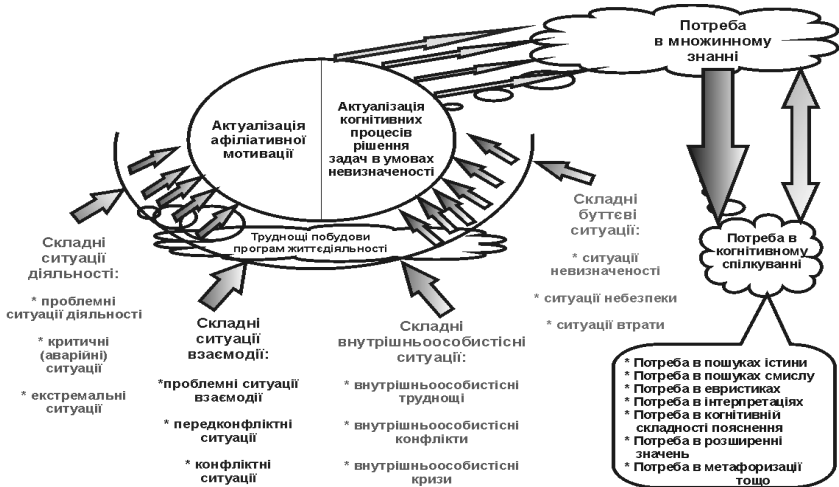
Потреба в множинному знанні

Актуалізація афіліативної мотивації

Актуалізація когнітивних процесів рішення задач в умовах невизначеності

Труднощі побудови програм життєдіяльності

Складні ситуації діяльності:

* проблемні ситуації діяльності

* критичні (аварійні) ситуації

* екстремальні ситуації

Складні ситуації взаємодії:

*проблемні ситуації взаємодії

* передконфліктні ситуації

* конфліктні ситуації

Складні внутрішньоособистісні ситуації:

* внутрішньоособистісні труднощі

* внутрішньоособистісні конфлікти

* внутрішньоособистісні кризи

Складні буттєві ситуації:

* ситуації невизначеності

* ситуації небезпеки

* ситуації втрати

Потреба в когнітивному спілкуванні

* Потреба в пошуках істини
* Потреба в пошуках смислу
* Потреба в евристиках
* Потреба в інтерпретаціях
* Потреба в когнітивній складності пояснення
* Потреба в розширенні значень
* Потреба в метафоризації тощо